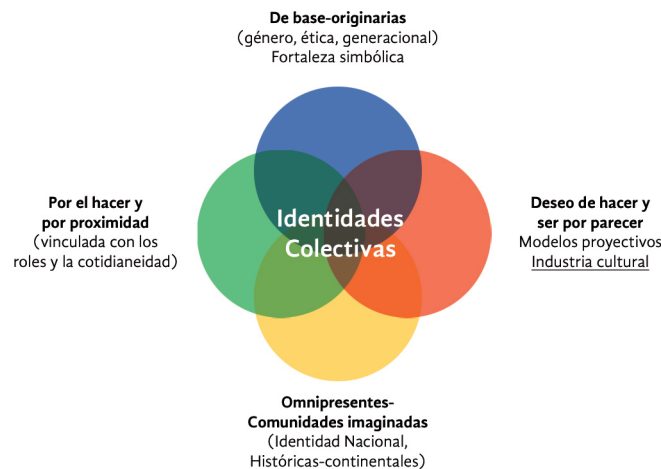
**De base-originarias**
(género, ética, generacional)
Fortaleza simbólica

**Por el hacer y por proximidad**
(vinculada con los roles y la cotidianeidad)

Identidades Colectivas

**Deseo de hacer y ser por parecer**
Modelos proyectivos
Industria cultural

**Omnipresentes-Comunidades imaginadas**
(Identidad Nacional, Históricas-continentales)